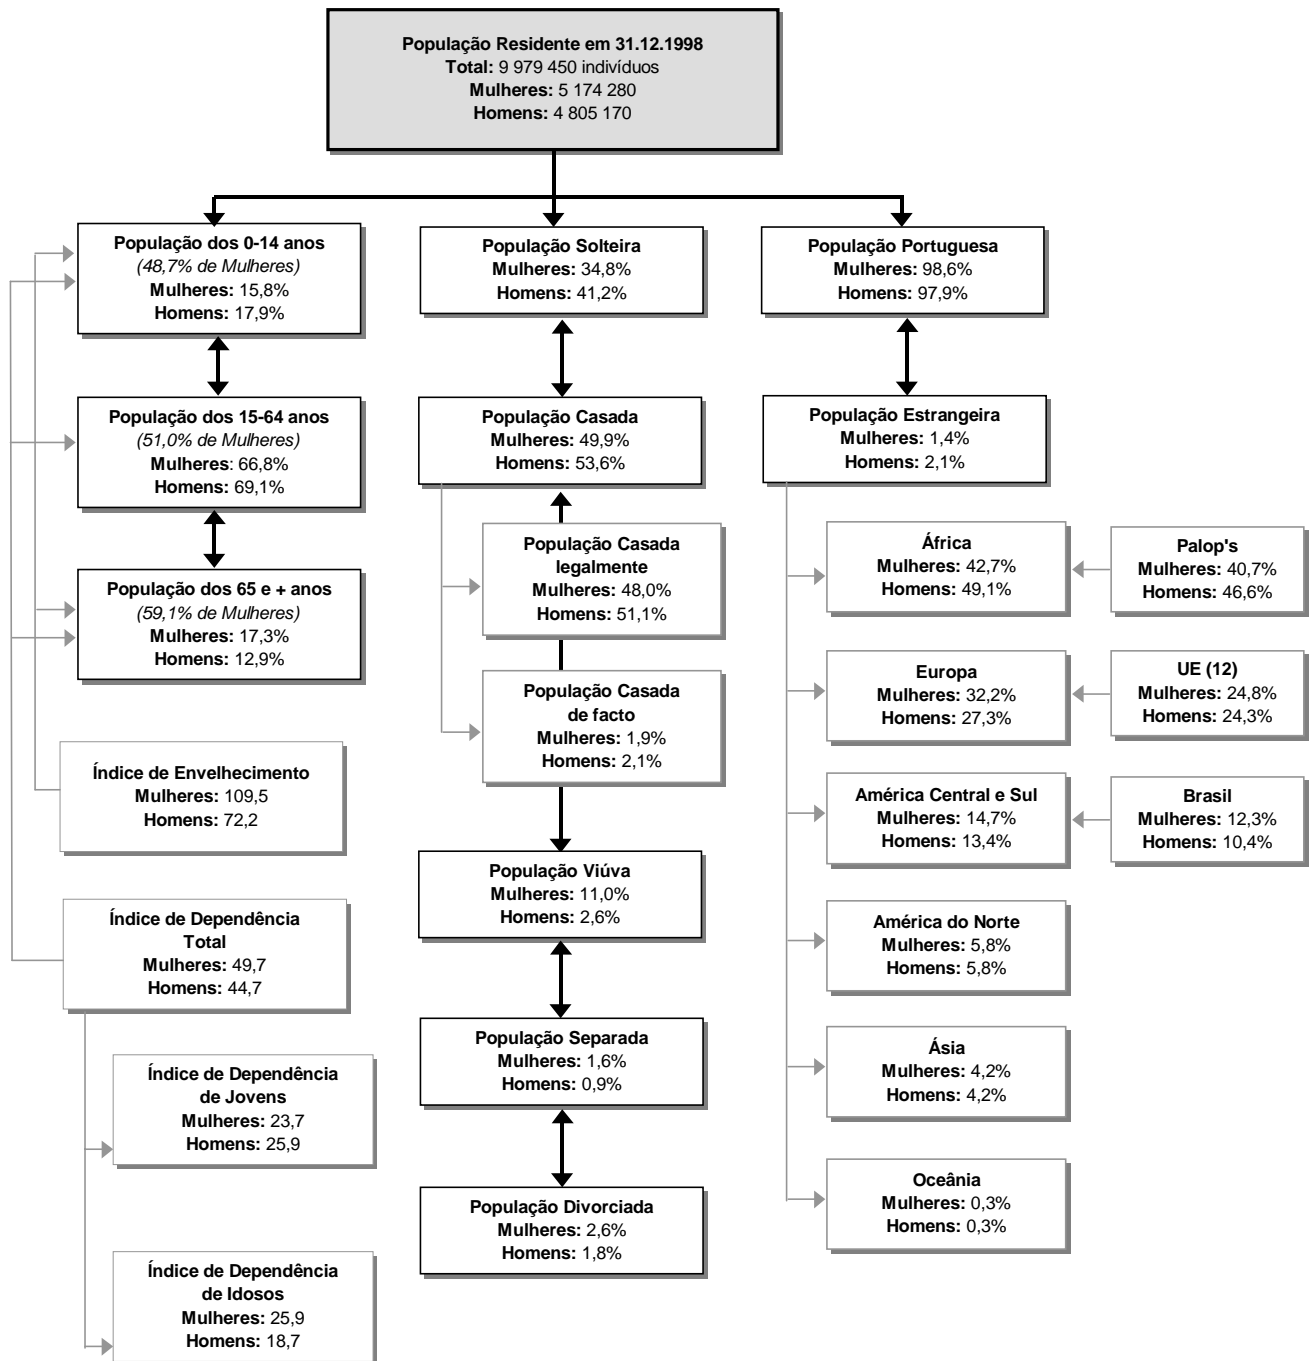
População Residente em 31.12.1998
Total: 9 979 450 indivíduos
Mulheres: 5 174 280
Homens: 4 805 170

População dos 0-14 anos
(48,7% de Mulheres)
Mulheres: 15,8%
Homens: 17,9%

População dos 15-64 anos
(51,0% de Mulheres)
Mulheres: 66,8%
Homens: 69,1%

População dos 65 e + anos
(59,1% de Mulheres)
Mulheres: 17,3%
Homens: 12,9%

Índice de Envelhecimento
Mulheres: 109,5
Homens: 72,2

Índice de Dependência Total
Mulheres: 49,7
Homens: 44,7

Índice de Dependência de Jovens
Mulheres: 23,7
Homens: 25,9

Índice de Dependência de Idosos
Mulheres: 25,9
Homens: 18,7

População Solteira
Mulheres: 34,8%
Homens: 41,2%

População Casada
Mulheres: 49,9%
Homens: 53,6%

População Casada legalmente
Mulheres: 48,0%
Homens: 51,1%

População Casada de facto
Mulheres: 1,9%
Homens: 2,1%

População Viúva
Mulheres: 11,0%
Homens: 2,6%

População Separada
Mulheres: 1,6%
Homens: 0,9%

População Divorciada
Mulheres: 2,6%
Homens: 1,8%

População Portuguesa
Mulheres: 98,6%
Homens: 97,9%

População Estrangeira
Mulheres: 1,4%
Homens: 2,1%

África
Mulheres: 42,7%
Homens: 49,1%

Palop's
Mulheres: 40,7%
Homens: 46,6%

Europa
Mulheres: 32,2%
Homens: 27,3%

UE (12)
Mulheres: 24,8%
Homens: 24,3%

América Central e Sul
Mulheres: 14,7%
Homens: 13,4%

Brasil
Mulheres: 12,3%
Homens: 10,4%

América do Norte
Mulheres: 5,8%
Homens: 5,8%

Ásia
Mulheres: 4,2%
Homens: 4,2%

Oceânia
Mulheres: 0,3%
Homens: 0,3%